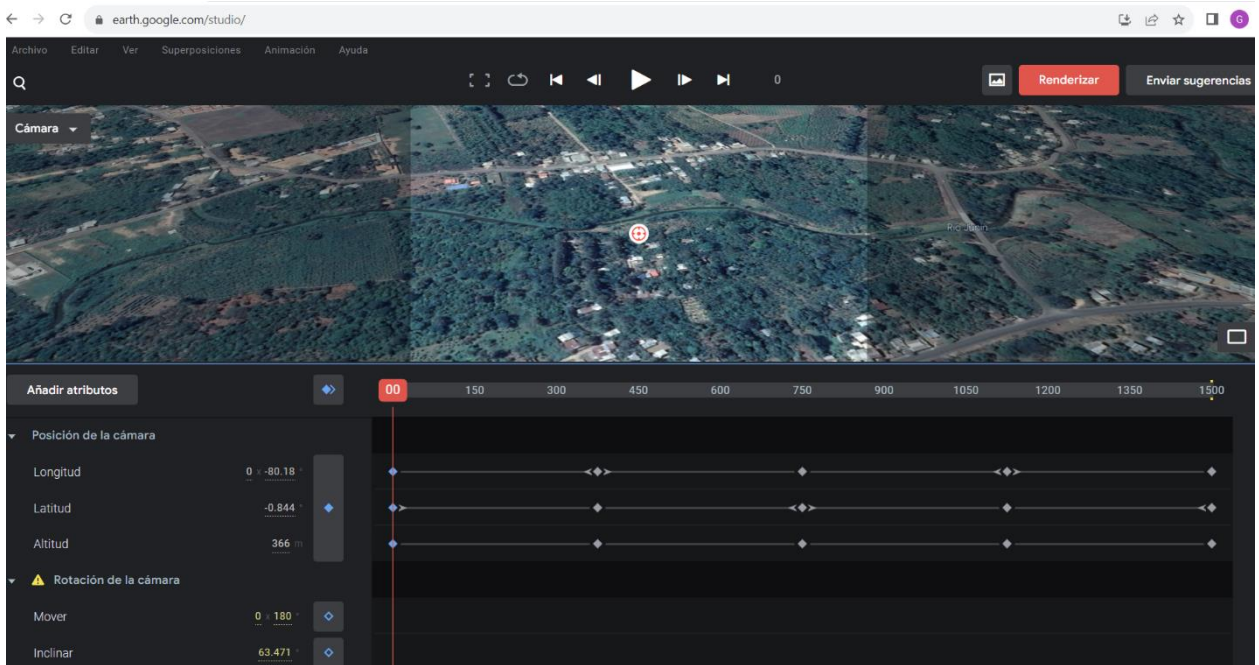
earth.google.com/studio/

Archivo Editar Ver Superposiciones Animación Ayuda

0

Renderizar

Enviar sugerencias

Cámara

Río Jurín

Añadir atributos

00 150 300 450 600 750 900 1050 1200 1350 1500

Posición de la cámara

Longitud 0 x -80.18 °

Latitud -0.844 °

Altitud 366 m

Rotación de la cámara

Mover 0 x 180 °

Inclinar 63.471 °